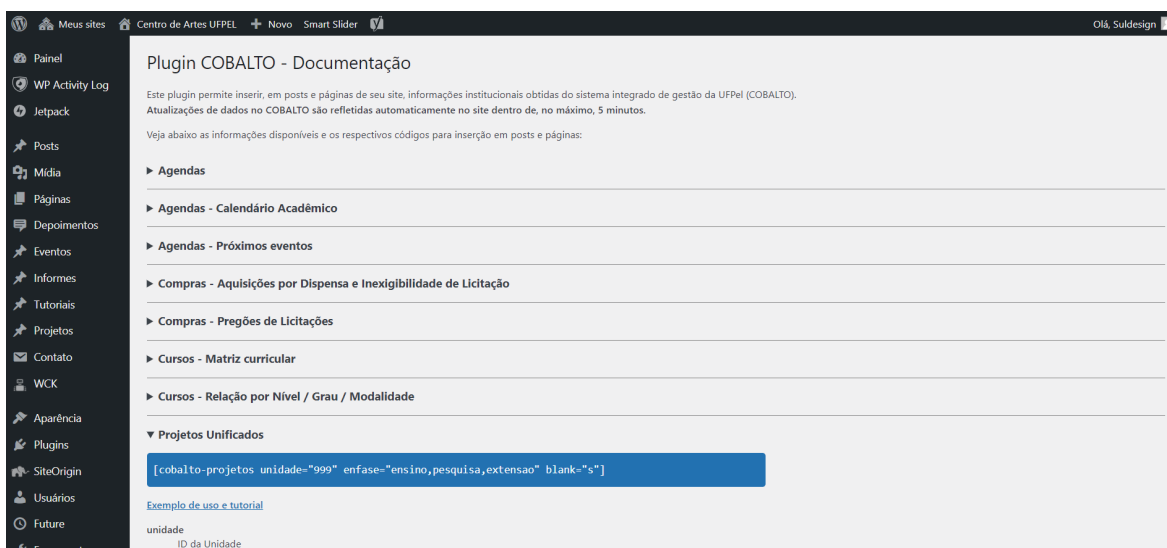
Meus sites   Centro de Artes UFPEL   + Novo   Smart Slider   Olá, Suldesign

Painel
WP Activity Log
Jetpack
Posts
Mídia
Páginas
Depoimentos
Eventos
Informes
Tutoriais
Projetos
Contato
WCK
Aparência
Plugins
SiteOrigin
Usuários
Future

Plugin COBALTO - Documentação

Este plugin permite inserir, em posts e páginas de seu site, informações institucionais obtidas do sistema integrado de gestão da UFPel (COBALTO).
Atualizações de dados no COBALTO são refletidas automaticamente no site dentro de, no máximo, 5 minutos.

Veja abaixo as informações disponíveis e os respectivos códigos para inserção em posts e páginas:

▶ Agendas

▶ Agendas - Calendário Acadêmico

▶ Agendas - Próximos eventos

▶ Compras - Aquisições por Dispensa e Inexigibilidade de Licitação

▶ Compras - Pregões de Licitações

▶ Cursos - Matriz curricular

▶ Cursos - Relação por Nível / Grau / Modalidade

▼ Projetos Unificados

[cobalto-projetos unidade="999" enfase="ensino,pesquisa,extensao" blank="s"]

Exemplo de uso e tutorial

unidade
ID da Unidade